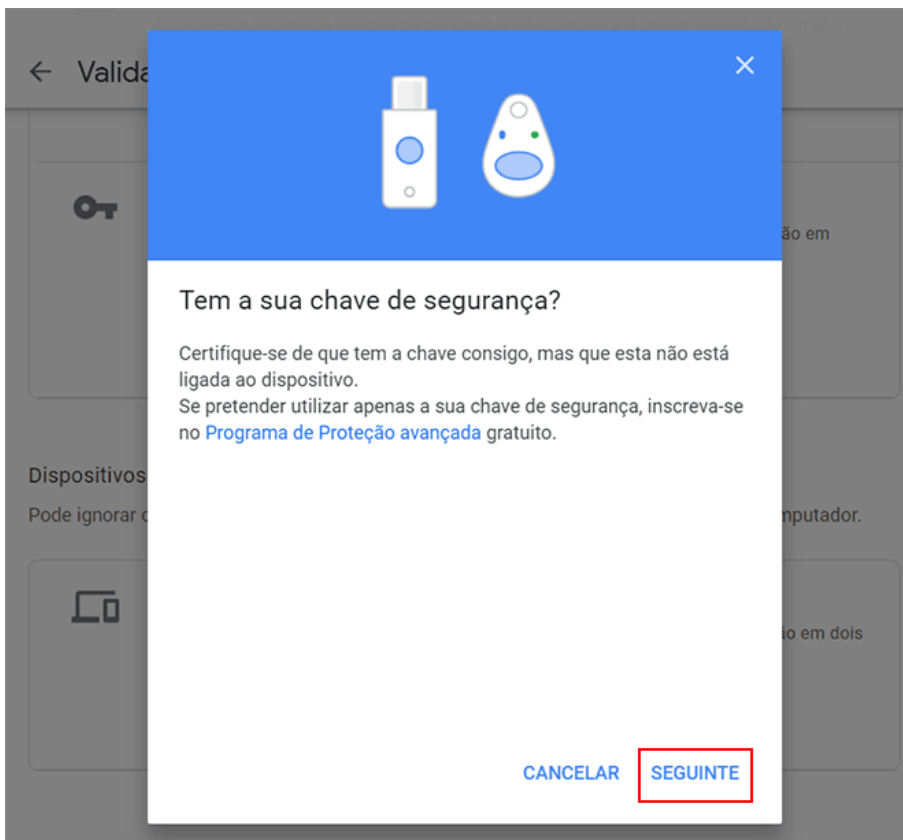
← Valida

ão em

Dispositivos

Pode ignorar c

nputador.

io em dois

×

Tem a sua chave de segurança?

Certifique-se de que tem a chave consigo, mas que esta não está ligada ao dispositivo.
Se pretender utilizar apenas a sua chave de segurança, inscreva-se no Programa de Proteção avançada gratuito.

CANCELAR SEGUINTE